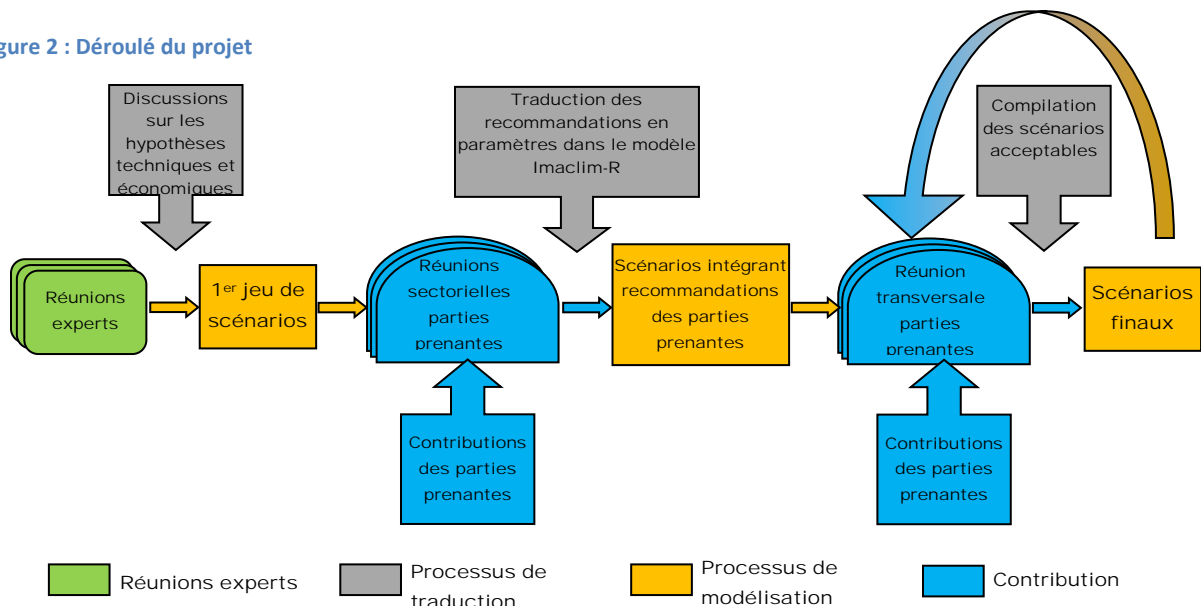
gure 2 : Déroulé du projet

Discussions sur les hypothèses techniques et économiques

Traduction des recommandations en paramètres dans le modèle Imaclim-R

Compilation des scénarios acceptables

Réunions experts

1$^{er}$ jeu de scénarios

Réunions sectorielles parties prenantes

Scénarios intégrant recommandations des parties prenantes

Réunion transversale parties prenantes

Scénarios finaux

Contributions des parties prenantes

Contributions des parties prenantes

Réunions experts

Processus de traduction

Processus de modélisation

Contribution